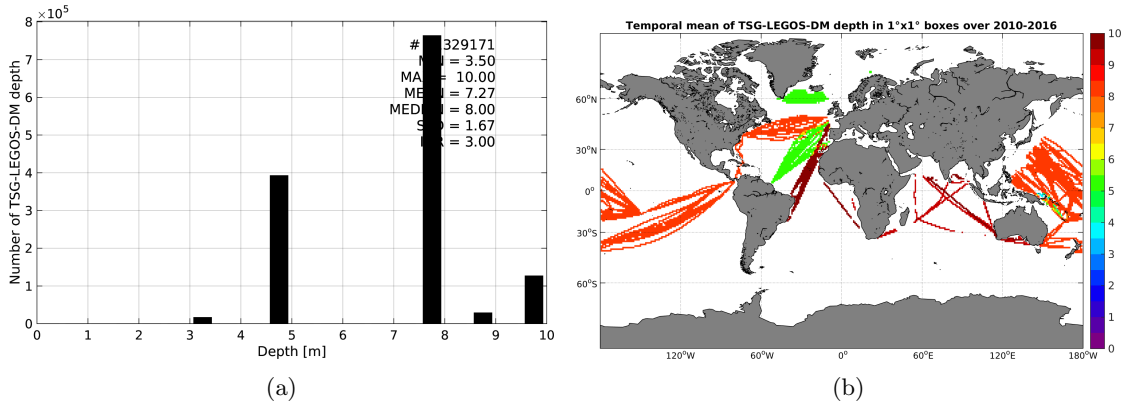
$\times 10^5$

Number of TSG-LEGOS-DM depth

# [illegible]329171
M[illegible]N = 3.50
MA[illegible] = 10.00
ME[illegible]N = 7.27
MED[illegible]N = 8.00
S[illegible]D = 1.67
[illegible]R = 3.00

0 1 2 3 4 5 6 7 8

0 1 2 3 4 5 6 7 8 9 10

Depth [m]

(a)

Temporal mean of TSG-LEGOS-DM depth in 1°x1° boxes over 2010-2016

60°N
30°N
0°
30°S
60°S

120°W 60°W 0° 60°E 120°E 180°W

10 9 8 7 6 5 4 3 2 1 0

(b)